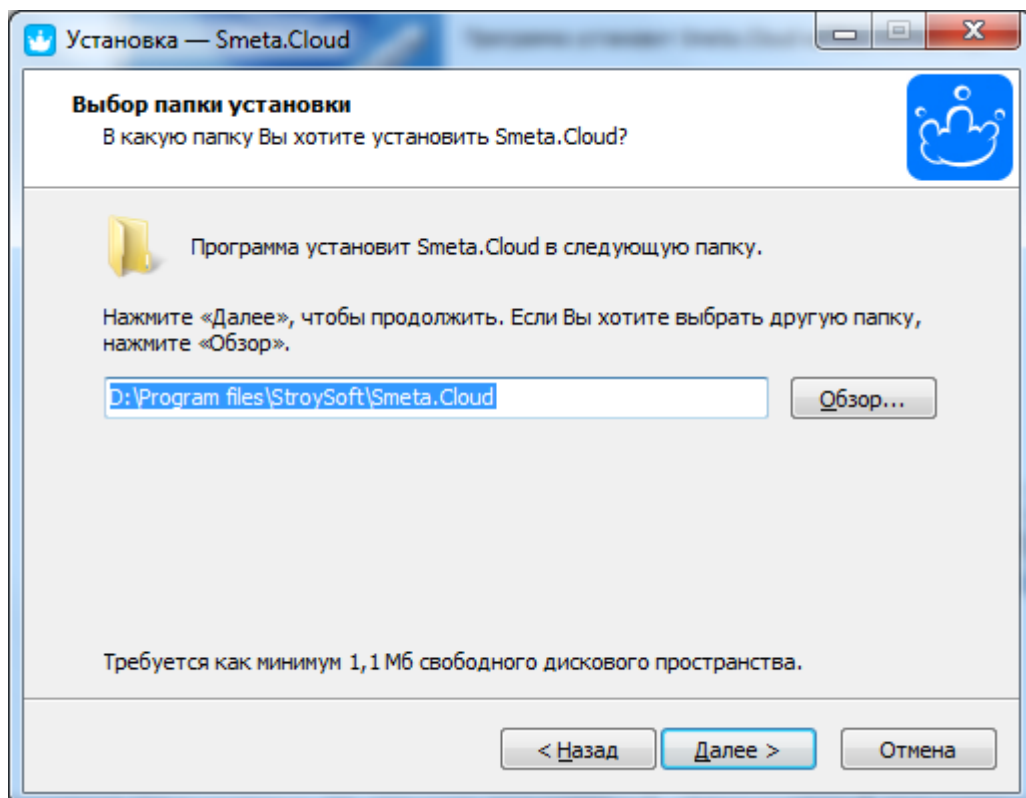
Установка — Smeta.Cloud

Выбор папки установки
В какую папку Вы хотите установить Smeta.Cloud?

Программа установит Smeta.Cloud в следующую папку.

Нажмите «Далее», чтобы продолжить. Если Вы хотите выбрать другую папку, нажмите «Обзор».

D:\Program files\StroySoft\Smeta.Cloud

Обзор...

Требуется как минимум 1,1 Мб свободного дискового пространства.

< Назад

Далее >

Отмена